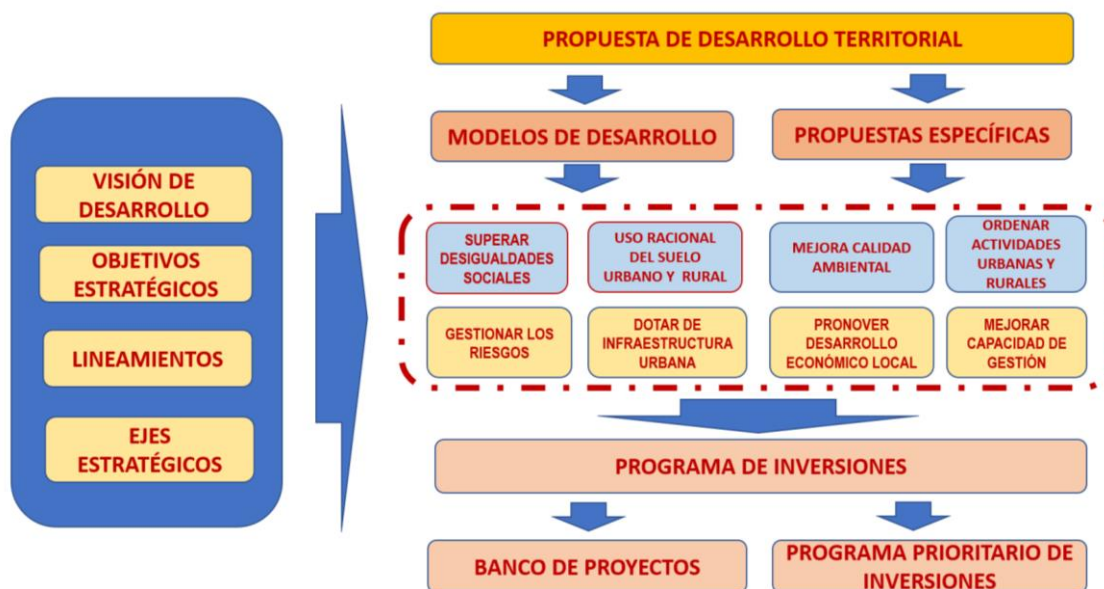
VISIÓN DE DESARROLLO

OBJETIVOS ESTRATÉGICOS

LINEAMIENTOS

EJES ESTRATÉGICOS

PROPUESTA DE DESARROLLO TERRITORIAL

MODELOS DE DESARROLLO

PROPUESTAS ESPECÍFICAS

SUPERAR DESIGUALDADES SOCIALES

USO RACIONAL DEL SUELO URBANO Y RURAL

MEJORA CALIDAD AMBIENTAL

ORDENAR ACTIVIDADES URBANAS Y RURALES

GESTIONAR LOS RIESGOS

DOTAR DE INFRAESTRUCTURA URBANA

PRONOVER DESARROLLO ECONÓMICO LOCAL

MEJORAR CAPACIDAD DE GESTIÓN

PROGRAMA DE INVERSIONES

BANCO DE PROYECTOS

PROGRAMA PRIORITARIO DE INVERSIONES